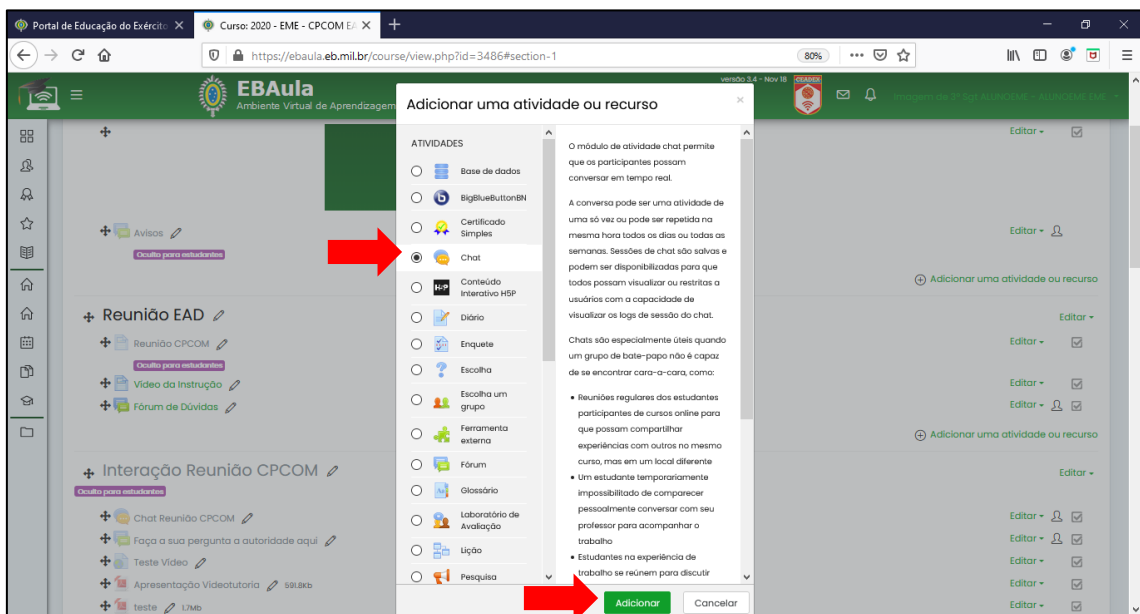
Portal de Educação do Exército ×
Curso: 2020 - EME - CPCOM EA ×
+
https://ebaula.eb.mil.br/course/view.php?id=3486#section-1
80%
EBAula
Ambiente Virtual de Aprendizagem
versão 3.4 - Nov 18
CEADEX
Adicionar uma atividade ou recurso
×
ATIVIDADES
Base de dados
BigBlueButtonBN
Certificado Simples
Chat
Conteúdo Interativo H5P
Diário
Enquete
Escolha
Escolha um grupo
Ferramenta externa
Fórum
Glossário
Laboratório de Avaliação
Lição
Pesquisa

O módulo de atividade chat permite que os participantes possam conversar em tempo real.

A conversa pode ser uma atividade de uma só vez ou pode ser repetida na mesma hora todos os dias ou todas as semanas. Sessões de chat são salvas e podem ser disponibilizadas para que todos possam visualizar ou restritas a usuários com a capacidade de visualizar os logs de sessão do chat.

Chats são especialmente úteis quando um grupo de bate-papo não é capaz de se encontrar cara-a-cara, como:

• Reuniões regulares dos estudantes participantes de cursos online para que possam compartilhar experiências com outros no mesmo curso, mas em um local diferente
• Um estudante temporariamente impossibilitado de comparecer pessoalmente conversar com seu professor para acompanhar o trabalho
• Estudantes na experiência de trabalho se reúnem para discutir

Adicionar
Cancelar

Avisos
Oculto para estudantes
Reunião EAD
Reunião CPCOM
Oculto para estudantes
Vídeo da Instrução
Fórum de Dúvidas
Interação Reunião CPCOM
Oculto para estudantes
Chat Reunião CPCOM
Faça a sua pergunta a autoridade aqui
Teste Vídeo
Apresentação Videotutoria 591.8Kb
teste 1.7Mb
Editar
Editar
Adicionar uma atividade ou recurso
Editar
Editar
Editar
Editar
Adicionar uma atividade ou recurso
Editar
Editar
Editar
Editar
Editar
Editar